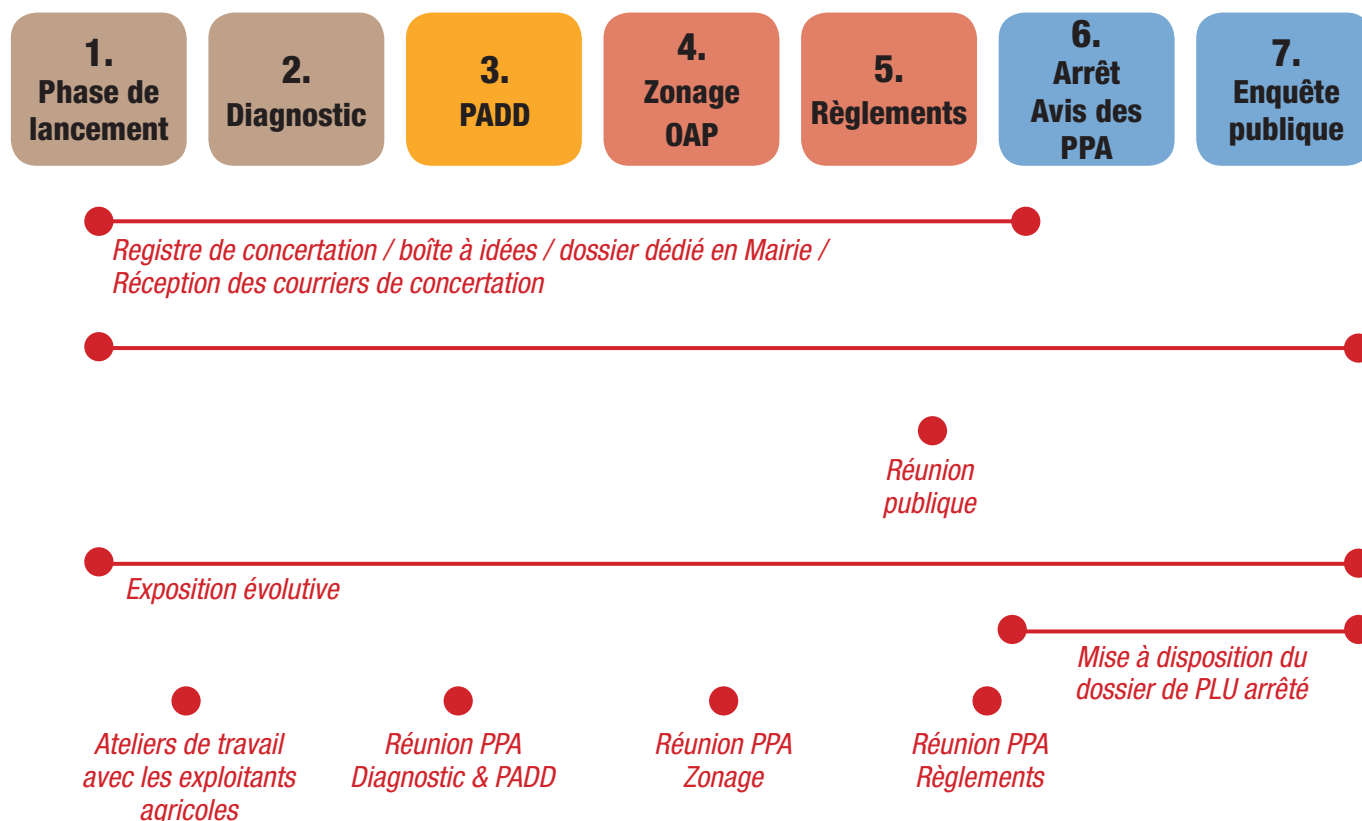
1.
Phase de lancement

2.
Diagnostic

3.
PADD

4.
Zonage
OAP

5.
Règlements

6.
Arrêt
Avis des PPA

7.
Enquête publique

Registre de concertation / boîte à idées / dossier dédié en Mairie / Réception des courriers de concertation

Réunion publique

Exposition évolutive

Mise à disposition du dossier de PLU arrêté

Ateliers de travail avec les exploitants agricoles

Réunion PPA
Diagnostic & PADD

Réunion PPA
Zonage

Réunion PPA
Règlements